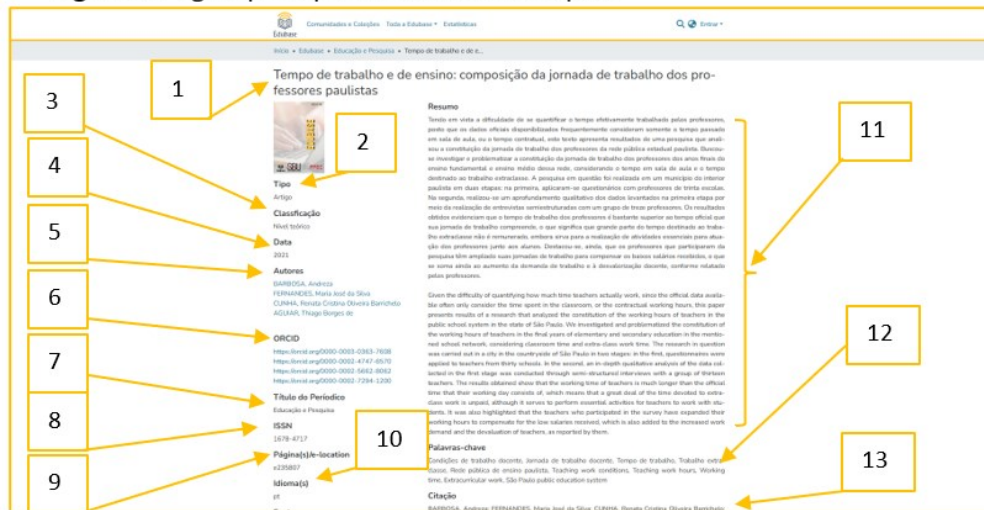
Edubase Comunidades e Coleções Toda a Edubase Estatísticas Entrar

Início • Edubase • Educação e Pesquisa • Tempo de trabalho e de e...

Tempo de trabalho e de ensino: composição da jornada de trabalho dos professores paulistas

1

2

3

4

5

6

7

8

9

10

11

12

13

Tipo
Artigo

Classificação
Nível teórico

Data
2021

Autores
BARBOSA, Andreza
FERNANDES, Maria José da Silva
CUNHA, Renata Cristina Oliveira Barrichelo
AGUIAR, Thiago Borges de

ORCID
https://orcid.org/0000-0003-0363-7608
https://orcid.org/0000-0002-4747-6570
https://orcid.org/0000-0002-5662-8063
https://orcid.org/0000-0002-7294-1200

Título do Periódico
Educação e Pesquisa

ISSN
1678-4717

Página(s)/e-location
e235807

Idioma(s)
pt

Resumo

Tendo em vista a dificuldade de se quantificar o tempo efetivamente trabalhado pelos professores, posto que os dados oficiais disponibilizados frequentemente consideram somente o tempo passado em sala de aula, ou o tempo contratual, este texto apresenta resultados de uma pesquisa que analisou a constituição da jornada de trabalho dos professores da rede pública estadual paulista. Buscou-se investigar e problematizar a constituição da jornada de trabalho dos professores dos anos finais do ensino fundamental e ensino médio dessa rede, considerando o tempo em sala de aula e o tempo destinado ao trabalho extraclasse. A pesquisa em questão foi realizada em um município do interior paulista em duas etapas: na primeira, aplicaram-se questionários com professores de trinta escolas. Na segunda, realizou-se um aprofundamento qualitativo dos dados levantados na primeira etapa por meio da realização de entrevistas semiestruturadas com um grupo de treze professores. Os resultados obtidos evidenciam que o tempo de trabalho dos professores é bastante superior ao tempo oficial que sua jornada de trabalho compreende, o que significa que grande parte do tempo destinado ao trabalho extraclasse não é remunerado, embora seja para a realização de atividades essenciais para atuação dos professores junto aos alunos. Destacou-se, ainda, que os professores que participaram da pesquisa têm ampliado suas jornadas de trabalho para compensar os baixos salários recebidos, o que se soma ainda ao aumento da demanda de trabalho e à desvalorização docente, conforme relatado pelos professores.

Given the difficulty of quantifying how much time teachers actually work, since the official data available often only consider the time spent in the classroom, or the contractual working hours, this paper presents results of a research that analyzed the constitution of the working hours of teachers in the public school system in the state of São Paulo. We investigated and problematized the constitution of the working hours of teachers in the final years of elementary and secondary education in the mentioned school network, considering classroom time and extra-class work time. The research in question was carried out in a city in the countryside of São Paulo in two stages: in the first, questionnaires were applied to teachers from thirty schools. In the second, an in-depth qualitative analysis of the data collected in the first stage was conducted through semi-structured interviews with a group of thirteen teachers. The results obtained show that the working time of teachers is much longer than the official time that their working day consists of, which means that a great deal of the time devoted to extra-class work is unpaid, although it serves to perform essential activities for teachers to work with students. It was also highlighted that the teachers who participated in the survey have expanded their working hours to compensate for the low salaries received, which is also added to the increased work demand and the devaluation of teachers, as reported by them.

Palavras-chave
Condições de trabalho docente, Jornada de trabalho docente, Tempo de trabalho, Trabalho extraclasse, Rede pública de ensino paulista, Teaching work conditions, Teaching work hours, Working time, Extracurricular work, São Paulo public education system

Citação
BARBOSA, Andreza; FERNANDES, Maria José da Silva; CUNHA, Renata Cristina Oliveira Barrichelo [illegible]